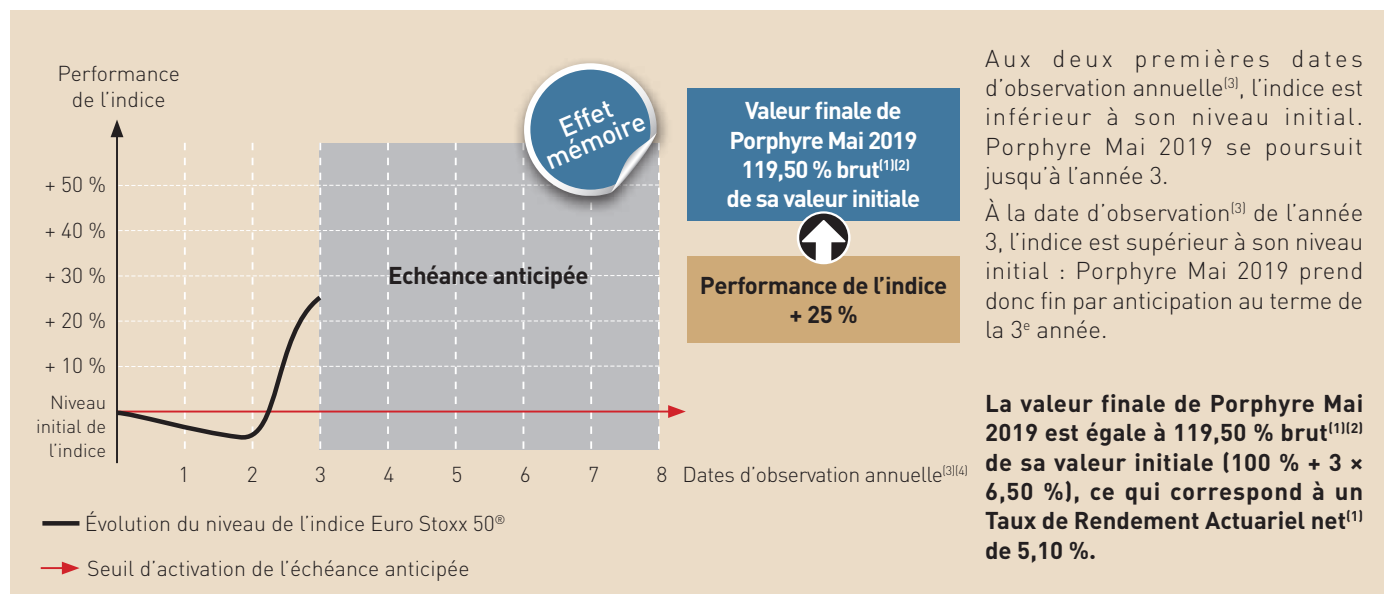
Performance de l'indice

+ 50 %
+ 40 %
+ 30 %
+ 20 %
+ 10 %
Niveau initial de l'indice

1 2 3 4 5 6 7 8 Dates d'observation annuelle$^{(3)(4)}$

Effet mémoire

Echéance anticipée

Valeur finale de Porphyre Mai 2019 119,50 % brut$^{(1)(2)}$ de sa valeur initiale

Performance de l'indice + 25 %

Évolution du niveau de l'indice Euro Stoxx 50®

Seuil d'activation de l'échéance anticipée

Aux deux premières dates d'observation annuelle$^{(3)}$, l'indice est inférieur à son niveau initial. Porphyre Mai 2019 se poursuit jusqu'à l'année 3.

À la date d'observation$^{(3)}$ de l'année 3, l'indice est supérieur à son niveau initial : Porphyre Mai 2019 prend donc fin par anticipation au terme de la 3$^{e}$ année.

**La valeur finale de Porphyre Mai 2019 est égale à 119,50 % brut$^{(1)(2)}$ de sa valeur initiale (100 % + 3 × 6,50 %), ce qui correspond à un Taux de Rendement Actuariel net$^{(1)}$ de 5,10 %.**